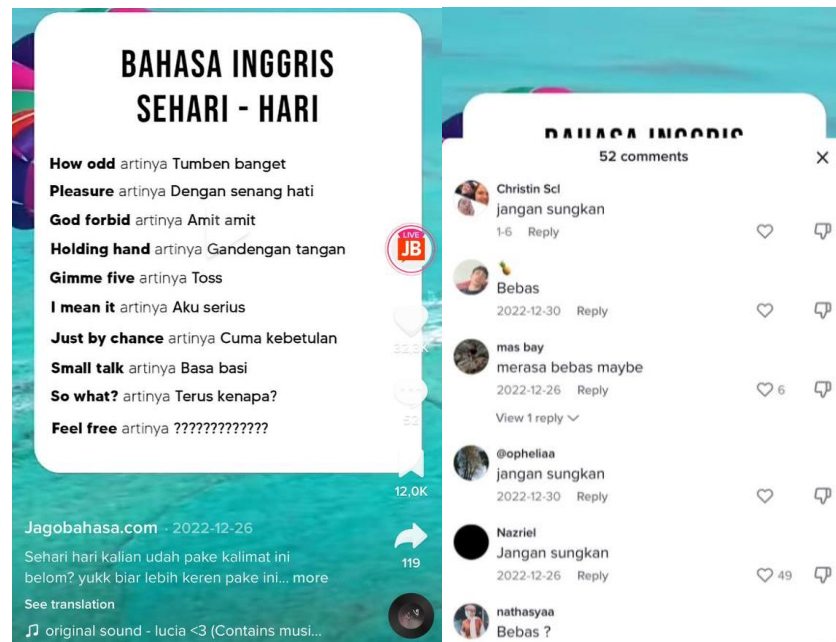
BAHASA INGGRIS SEHARI - HARI

How odd artinya Tumben banget
Pleasure artinya Dengan senang hati
God forbid artinya Amit amit
Holding hand artinya Gandengan tangan
Gimme five artinya Toss
I mean it artinya Aku serius
Just by chance artinya Cuma kebetulan
Small talk artinya Basa basi
So what? artinya Terus kenapa?
Feel free artinya ?????????????

LIVE
JB

32,3K

52

12,0K

119

Jagobahasa.com · 2022-12-26
Sehari hari kalian udah pake kalimat ini belom? yukk biar lebih keren pake ini... more
See translation
♫ original sound - lucia <3 (Contains musi...

BAHASA INGGRIS

52 comments

Christin Scl
jangan sungkan
1-6 Reply

Bebas
2022-12-30 Reply

mas bay
merasa bebas maybe
2022-12-26 Reply 6
View 1 reply

@opheliaa
jangan sungkan
2022-12-30 Reply

Nazriel
Jangan sungkan
2022-12-26 Reply 49

nathasyaa
Bebas ?